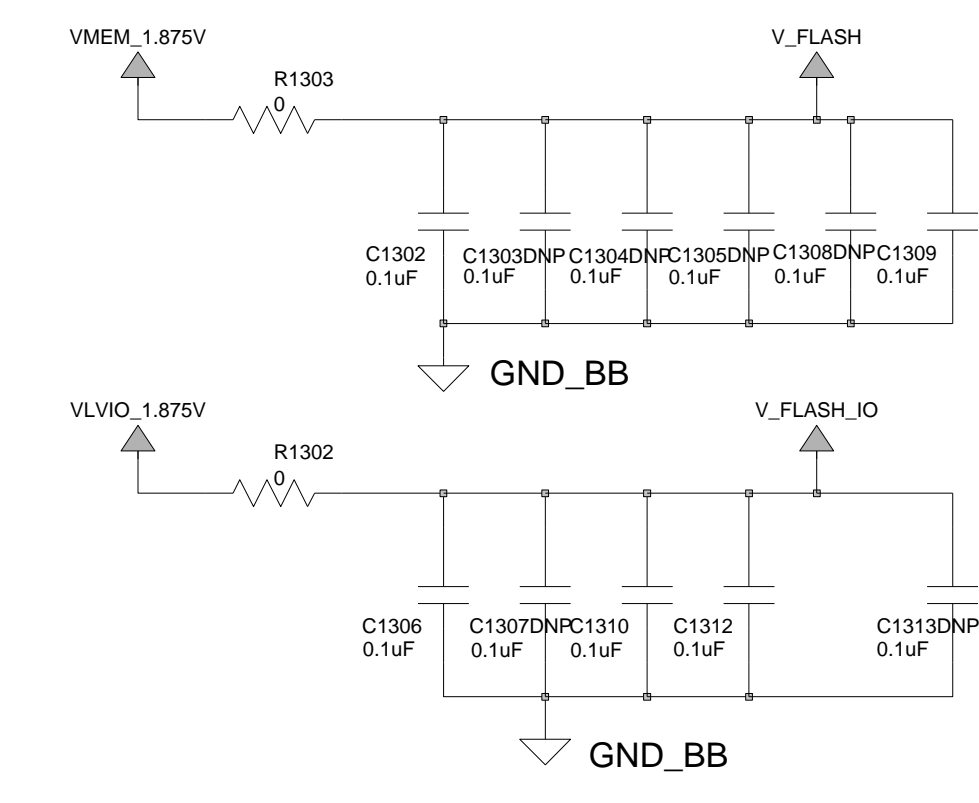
VMEM_1.875V

V_FLASH

R1303
0

C1302
0.1uF

C1303DNP
0.1uF

C1304DNP
0.1uF

C1305DNP
0.1uF

C1308DNP
0.1uF

C1309
0.1uF

GND_BB

VLVIO_1.875V

V_FLASH_IO

R1302
0

C1306
0.1uF

C1307DNP
0.1uF

C1310
0.1uF

C1312
0.1uF

C1313DNP
0.1uF

GND_BB